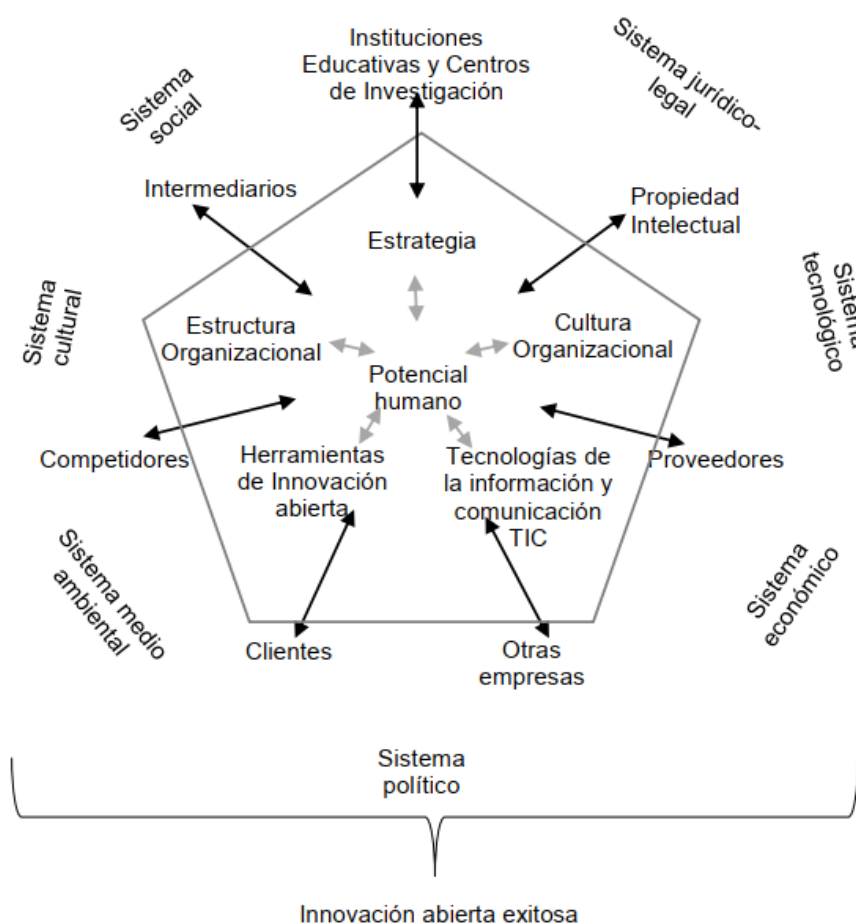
Instituciones Educativas y Centros de Investigación

Sistema social

Sistema jurídico-legal

Intermediarios

Propiedad Intelectual

Estrategia

Sistema cultural

Sistema tecnológico

Estructura Organizacional

Cultura Organizacional

Potencial humano

Competidores

Herramientas de Innovación abierta

Tecnologías de la información y comunicación TIC

Proveedores

Sistema medio ambiental

Sistema económico

Clientes

Otras empresas

Sistema político

Innovación abierta exitosa